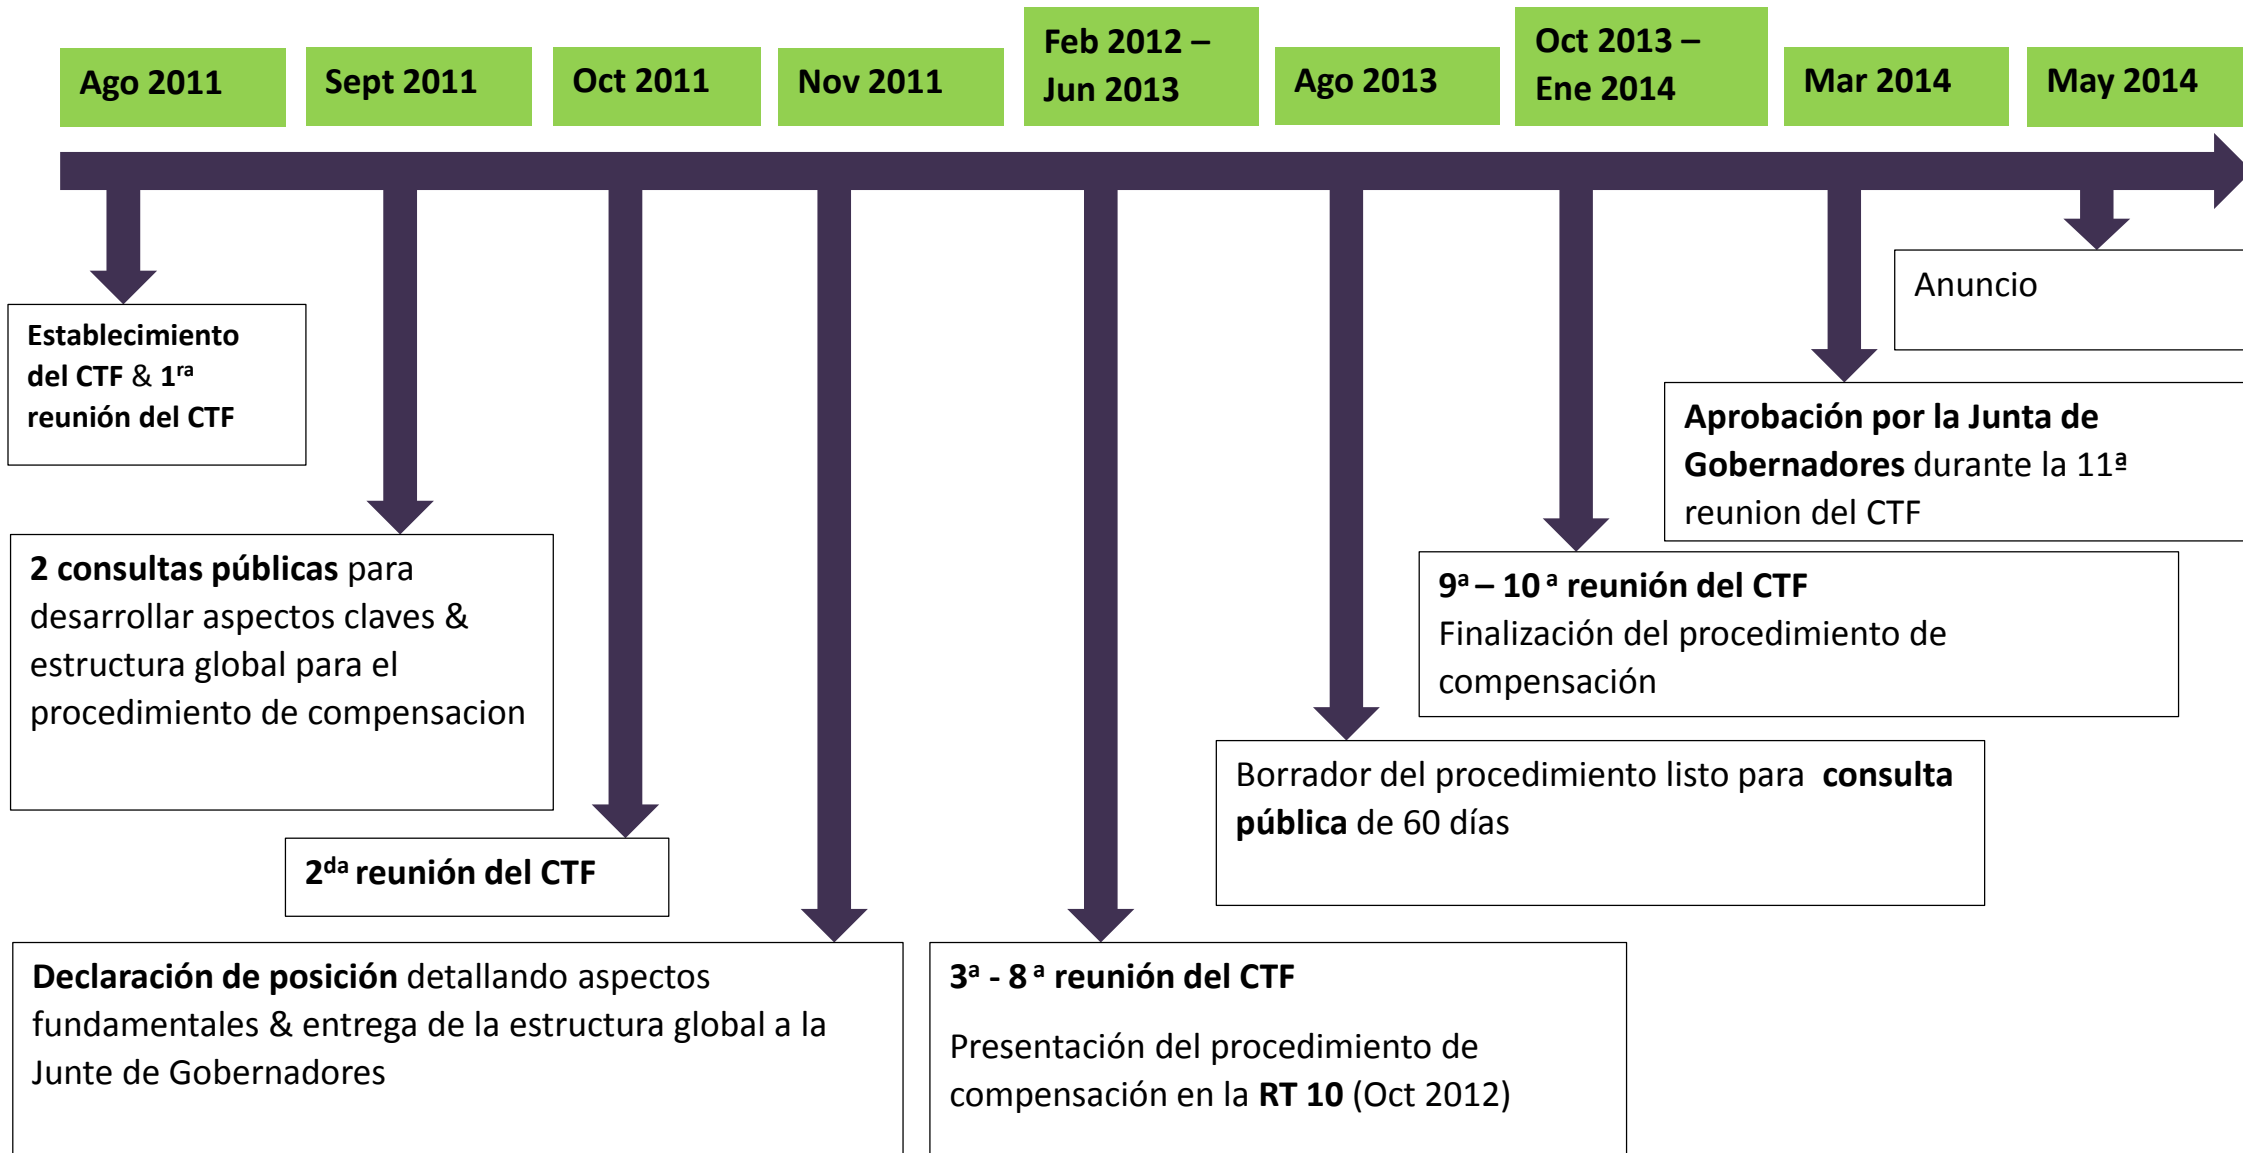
Ago 2011

Sept 2011

Oct 2011

Nov 2011

Feb 2012 – Jun 2013

Ago 2013

Oct 2013 – Ene 2014

Mar 2014

May 2014

Establecimiento del CTF & 1$^{ra}$ reunión del CTF

2 consultas públicas para desarrollar aspectos claves & estructura global para el procedimiento de compensacion

2$^{da}$ reunión del CTF

Declaración de posición detallando aspectos fundamentales & entrega de la estructura global a la Junte de Gobernadores

3$^{a}$ - 8$^{a}$ reunión del CTF

Presentación del procedimiento de compensación en la RT 10 (Oct 2012)

Borrador del procedimiento listo para consulta pública de 60 días

9$^{a}$ – 10$^{a}$ reunión del CTF
Finalización del procedimiento de compensación

Aprobación por la Junta de Gobernadores durante la 11ª reunion del CTF

Anuncio